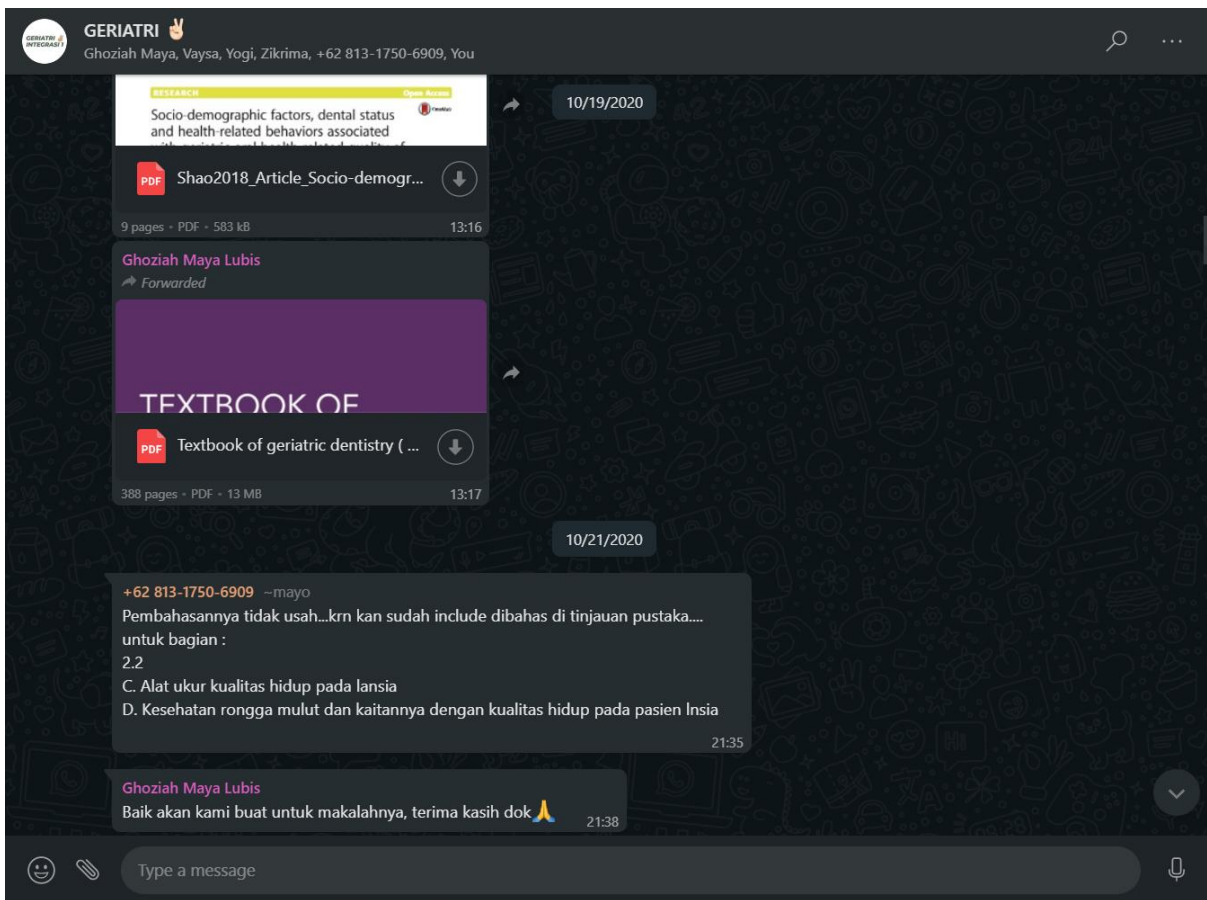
GERIATRI ✌️
Ghoziah Maya, Vaysa, Yogi, Zikrima, +62 813-1750-6909, You

GERIATRI INTEGRASI

RESEARCH
Open Access
Socio-demographic factors, dental status and health-related behaviors associated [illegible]

10/19/2020

PDF Shao2018_Article_Socio-demogr...
9 pages • PDF • 583 kB
13:16

Ghoziah Maya Lubis
Forwarded

TEXTBOOK OF

PDF Textbook of geriatric dentistry ( ...
388 pages • PDF • 13 MB
13:17

10/21/2020

+62 813-1750-6909 ~mayo
Pembahasannya tidak usah...krn kan sudah include dibahas di tinjauan pustaka.... untuk bagian :
2.2
C. Alat ukur kualitas hidup pada lansia
D. Kesehatan rongga mulut dan kaitannya dengan kualitas hidup pada pasien lnsia
21:35

Ghoziah Maya Lubis
Baik akan kami buat untuk makalahnya, terima kasih dok🙏
21:38

Type a message